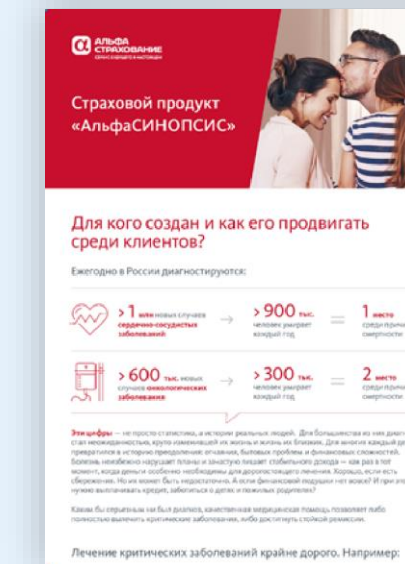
АЛЬФА СТРАХОВАНИЕ
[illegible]

Страховой продукт «АльфаСИНОПСИС»

Для кого создан и как его продвигать среди клиентов?

Ежегодно в России диагностируются:

> 1 млн новых случаев сердечно-сосудистых заболеваний → > 900 тыс. человек умирает каждый год = 1 место среди причин смертности

> 600 тыс. новых случаев онкологических заболеваний → > 300 тыс. человек умирает каждый год = 2 место среди причин смертности

Эти цифры — не просто статистика, а истории реальных людей. Для большинства из них диагноз стал неожиданностью, круто изменившей их жизнь и жизнь их близких. Для многих каждый день превратился в историю преодоления: отчаяния, бытовых проблем и финансовых сложностей. Болезнь неизбежно нарушает планы и зачастую лишает стабильного дохода — как раз в тот момент, когда деньги особенно необходимы для дорогостоящего лечения. Хорошо, если есть сбережения. Но их может быть недостаточно. А если финансовой подушки нет вовсе? И при этом нужно выплачивать кредит, заботиться о детях и пожилых родителях?

Каким бы серьезным ни был диагноз, качественная медицинская помощь позволяет либо полностью вылечить критические заболевания, либо достигнуть стойкой ремиссии.

Лечение критических заболеваний крайне дорого. Например: